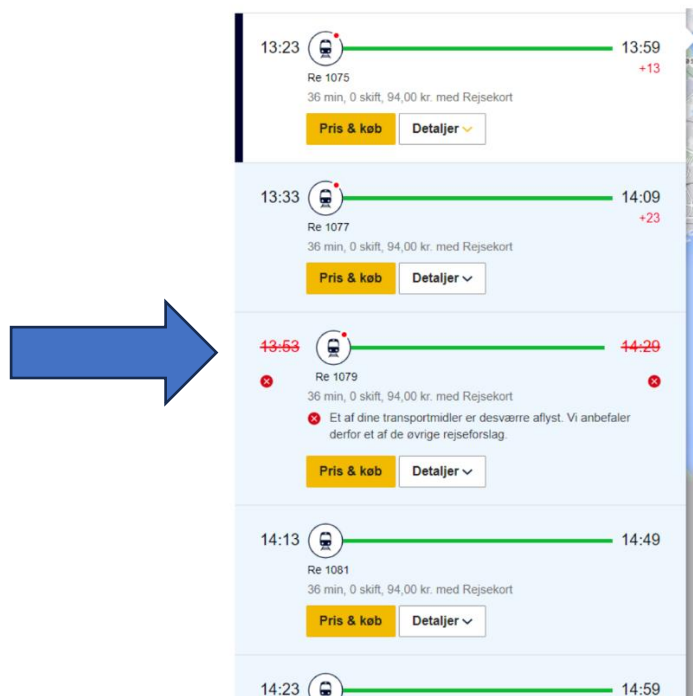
13:23 13:59
+13
Re 1075
36 min, 0 skift, 94,00 kr. med Rejsekort
Pris & køb Detaljer

13:33 14:09
+23
Re 1077
36 min, 0 skift, 94,00 kr. med Rejsekort
Pris & køb Detaljer

~~13:53~~ ~~14:29~~
Re 1079
36 min, 0 skift, 94,00 kr. med Rejsekort
Et af dine transportmidler er desværre aflyst. Vi anbefaler derfor et af de øvrige rejseforslag.
Pris & køb Detaljer

14:13 14:49
Re 1081
36 min, 0 skift, 94,00 kr. med Rejsekort
Pris & køb Detaljer

14:23 14:59